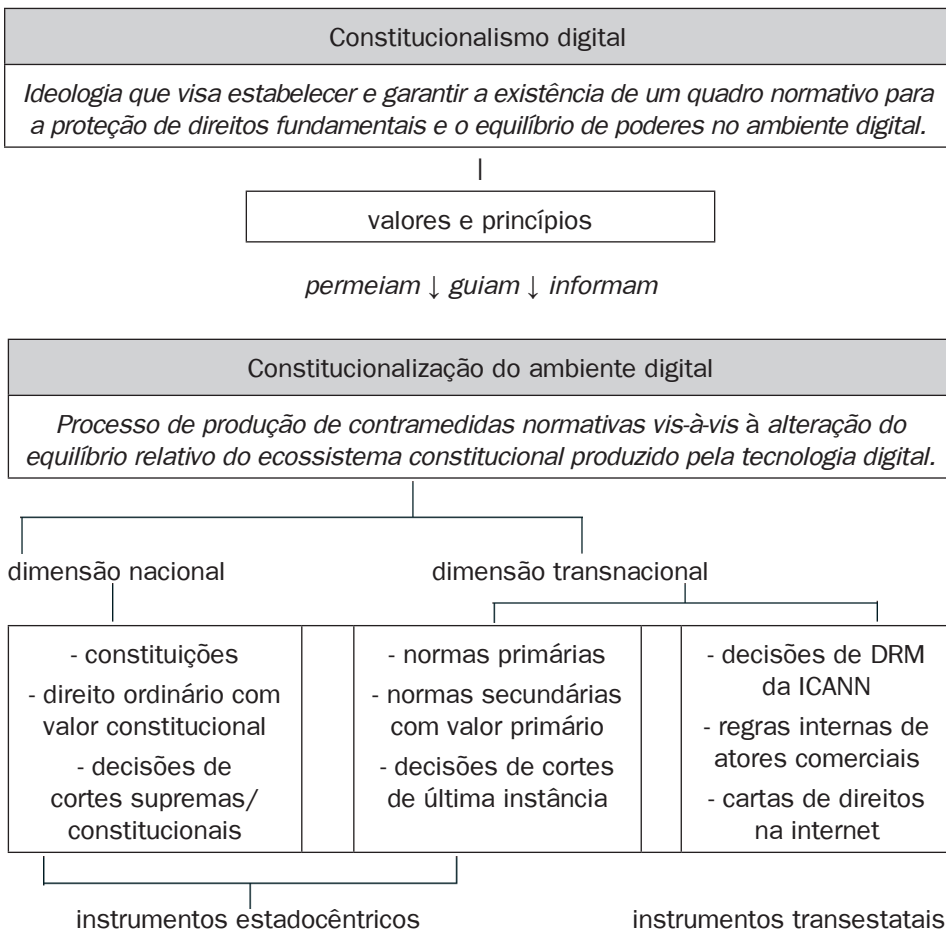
Constitucionalismo digital

*Ideologia que visa estabelecer e garantir a existência de um quadro normativo para a proteção de direitos fundamentais e o equilíbrio de poderes no ambiente digital.*

valores e princípios

*permeiam* ↓ *guiam* ↓ *informam*

Constitucionalização do ambiente digital

*Processo de produção de contramedidas normativas vis-à-vis* à *alteração do equilíbrio relativo do ecossistema constitucional produzido pela tecnologia digital.*

dimensão nacional

dimensão transnacional

| - constituições<br>- direito ordinário com valor constitucional<br>- decisões de cortes supremas/ constitucionais | | - normas primárias<br>- normas secundárias com valor primário<br>- decisões de cortes de última instância | | - decisões de DRM da ICANN<br>- regras internas de atores comerciais<br>- cartas de direitos na internet |
|---|---|---|---|---|

instrumentos estadocêntricos

instrumentos transestatais